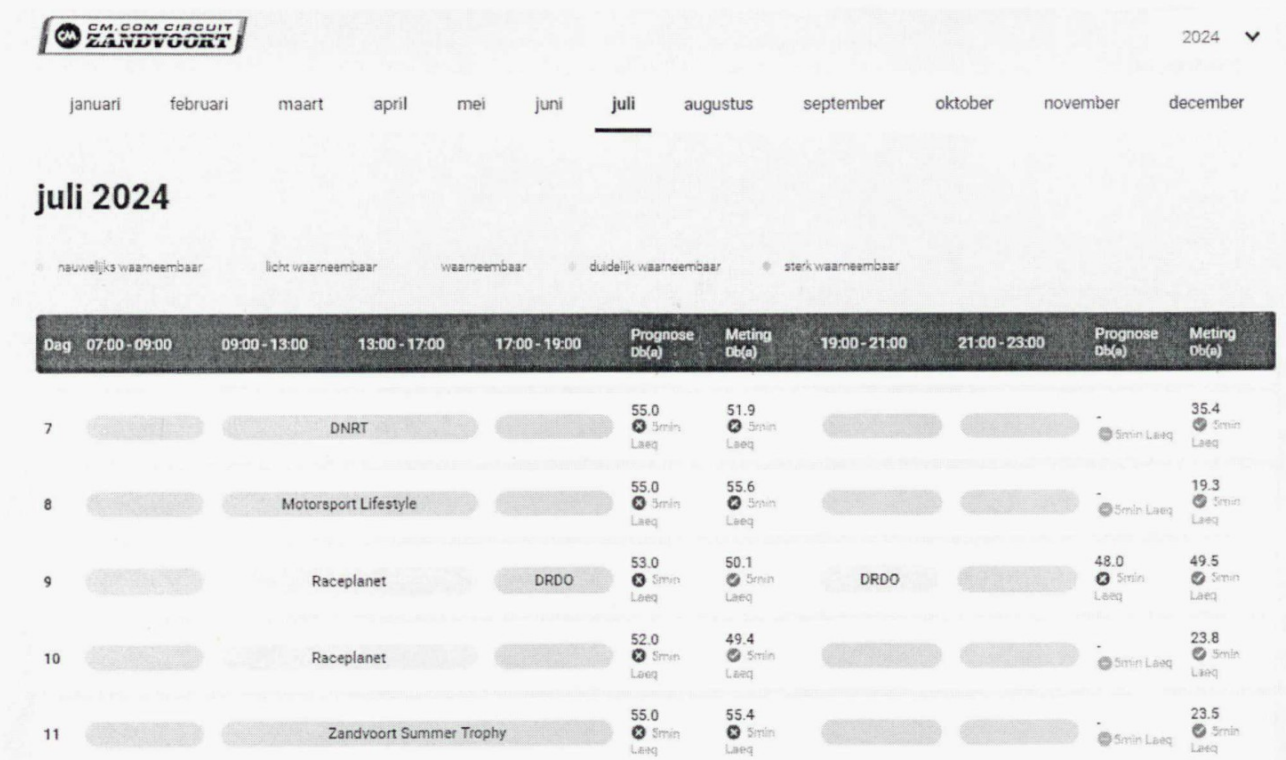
CM.COM CIRCUIT ZANDVOORT

2024

januari februari maart april mei juni juli augustus september oktober november december

juli 2024

nauwelijks waarneembaar licht waarneembaar waarneembaar duidelijk waarneembaar sterk waarneembaar

| Dag | 07:00 - 09:00 | 09:00 - 13:00 | 13:00 - 17:00 | 17:00 - 19:00 | Prognose Db(a) | Meting Db(a) | 19:00 - 21:00 | 21:00 - 23:00 | Prognose Db(a) | Meting Db(a) |
|---|---|---|---|---|---|---|---|---|---|---|
| 7 | | DNRT | | | 55.0 5min Laeq | 51.9 5min Laeq | | | - 5min Laeq | 35.4 5min Laeq |
| 8 | | Motorsport Lifestyle | | | 55.0 5min Laeq | 55.6 5min Laeq | | | - 5min Laeq | 19.3 5min Laeq |
| 9 | | Raceplanet | | DRDO | 53.0 5min Laeq | 50.1 5min Laeq | DRDO | | 48.0 5min Laeq | 49.5 5min Laeq |
| 10 | | Raceplanet | | | 52.0 5min Laeq | 49.4 5min Laeq | | | - 5min Laeq | 23.8 5min Laeq |
| 11 | | Zandvoort Summer Trophy | | | 55.0 5min Laeq | 55.4 5min Laeq | | | - 5min Laeq | 23.5 5min Laeq |